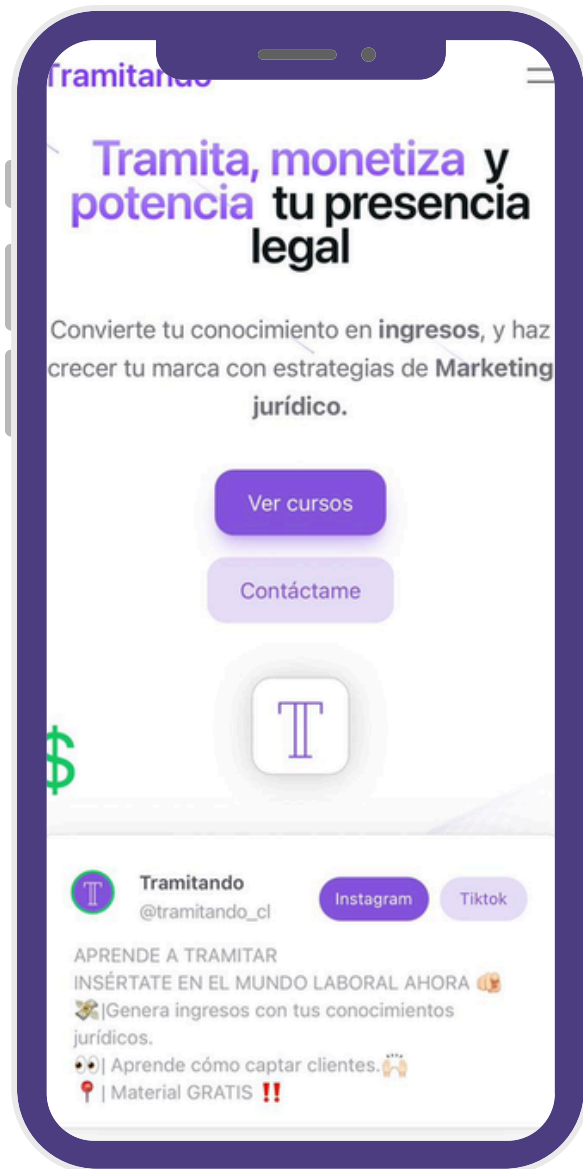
Tramitando

Tramita, monetiza y potencia tu presencia legal

Convierte tu conocimiento en **ingresos**, y haz crecer tu marca con estrategias de **Marketing jurídico.**

Ver cursos

Contáctame

T

$

T

Tramitando
@tramitando_cl

Instagram

Tiktok

APRENDE A TRAMITAR
INSÉRTATE EN EL MUNDO LABORAL AHORA 👊🏼
💸|Genera ingresos con tus conocimientos jurídicos.
👀| Aprende cómo captar clientes.🙌🏼
📍| Material GRATIS ‼️